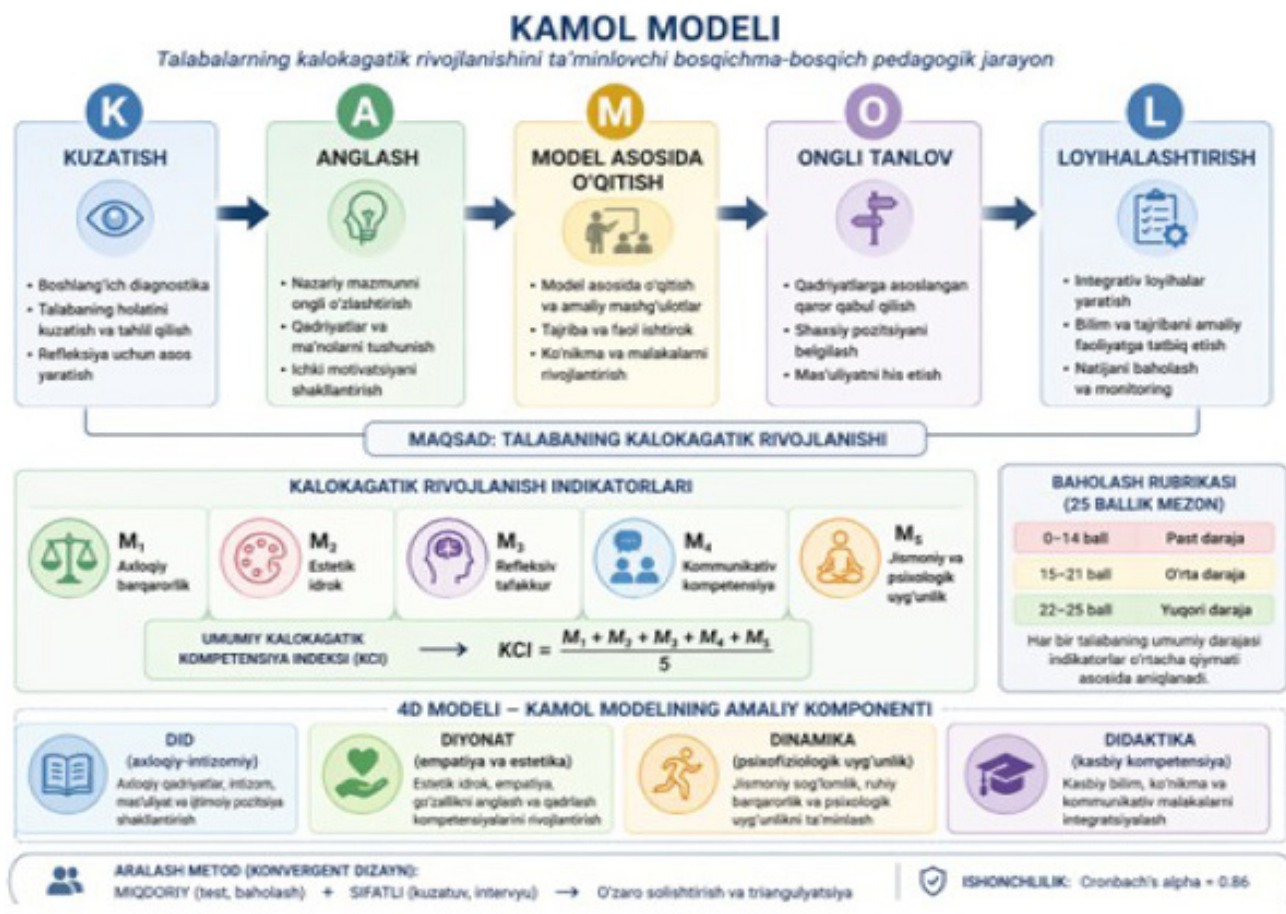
KAMOL MODELI

Talabalarning kalokagatik rivojlanishini ta'minlovchi bosqichma-bosqich pedagogik jarayon

K
KUZATISH
• Boshlang'ich diagnostika
• Talabaning holatini kuzatish va tahlil qilish
• Refleksiya uchun asos yaratish

A
ANGLASH
• Nazariy mazmunni ongli o'zlashtirish
• Qadriyatlar va ma'nolarni tushunish
• Ichki motivatsiyani shakllantirish

M
MODEL ASOSIDA O'QITISH
• Model asosida o'qitish va amaliy mashg'ulotlar
• Tajriba va faol ishtirok
• Ko'nikma va malakalarni rivojlantirish

O
ONGLI TANLOV
• Qadriyatlarga asoslangan qaror qabul qilish
• Shaxsiy pozitsiyani belgilash
• Mas'uliyatni his etish

L
LOYIHALASHTIRISH
• Integrativ loyihalar yaratish
• Bilim va tajribani amaliy faoliyatga tatbiq etish
• Natijani baholash va monitoring

MAQSAD: TALABANING KALOKAGATIK RIVOJLANISHI

KALOKAGATIK RIVOJLANISH INDIKATORLARI

$M_1$ Axloqiy barqarorlik
$M_2$ Estetik idrok
$M_3$ Refleksiv tafakkur
$M_4$ Kommunikativ kompetensiya
$M_5$ Jismoniy va psixologik uyg'unlik

UMUMIY KALOKAGATIK KOMPETENSIYA INDEKSI (KCI) ⟶ $KCI = \frac{M_1 + M_2 + M_3 + M_4 + M_5}{5}$

BAHOLASH RUBRIKASI (25 BALLIK MEZON)

| 0–14 ball | Past daraja |
|---|---|
| 15–21 ball | O'rta daraja |
| 22–25 ball | Yuqori daraja |

Har bir talabaning umumiy darajasi indikatorlar o'rtacha qiymati asosida aniqlanadi.

4D MODELI – KAMOL MODELINING AMALIY KOMPONENTI

DID
(axloqiy-intizomiy)
Axloqiy qadriyatlar, intizom, mas'uliyat va ijtimoiy pozitsiya shakllantirish

DIYONAT
(empatiya va estetika)
Estetik idrok, empatiya, go'zallikni anglash va qadrlash kompetensiyalarini rivojlantirish

DINAMIKA
(psixofiziologik uyg'unlik)
Jismoniy sog'lomlik, ruhiy barqarorlik va psixologik uyg'unlikni ta'minlash

DIDAKTIKA
(kasbiy kompetensiya)
Kasbiy bilim, ko'nikma va kommunikativ malakalarni integratsiyalash

ARALASH METOD (KONVERGENT DIZAYN):
MIQDORIY (test, baholash) + SIFATLI (kuzatuv, intervyu) ⟶ O'zaro solishtirish va triangulyatsiya

ISHONCHLILIK: Cronbach's alpha = 0.86